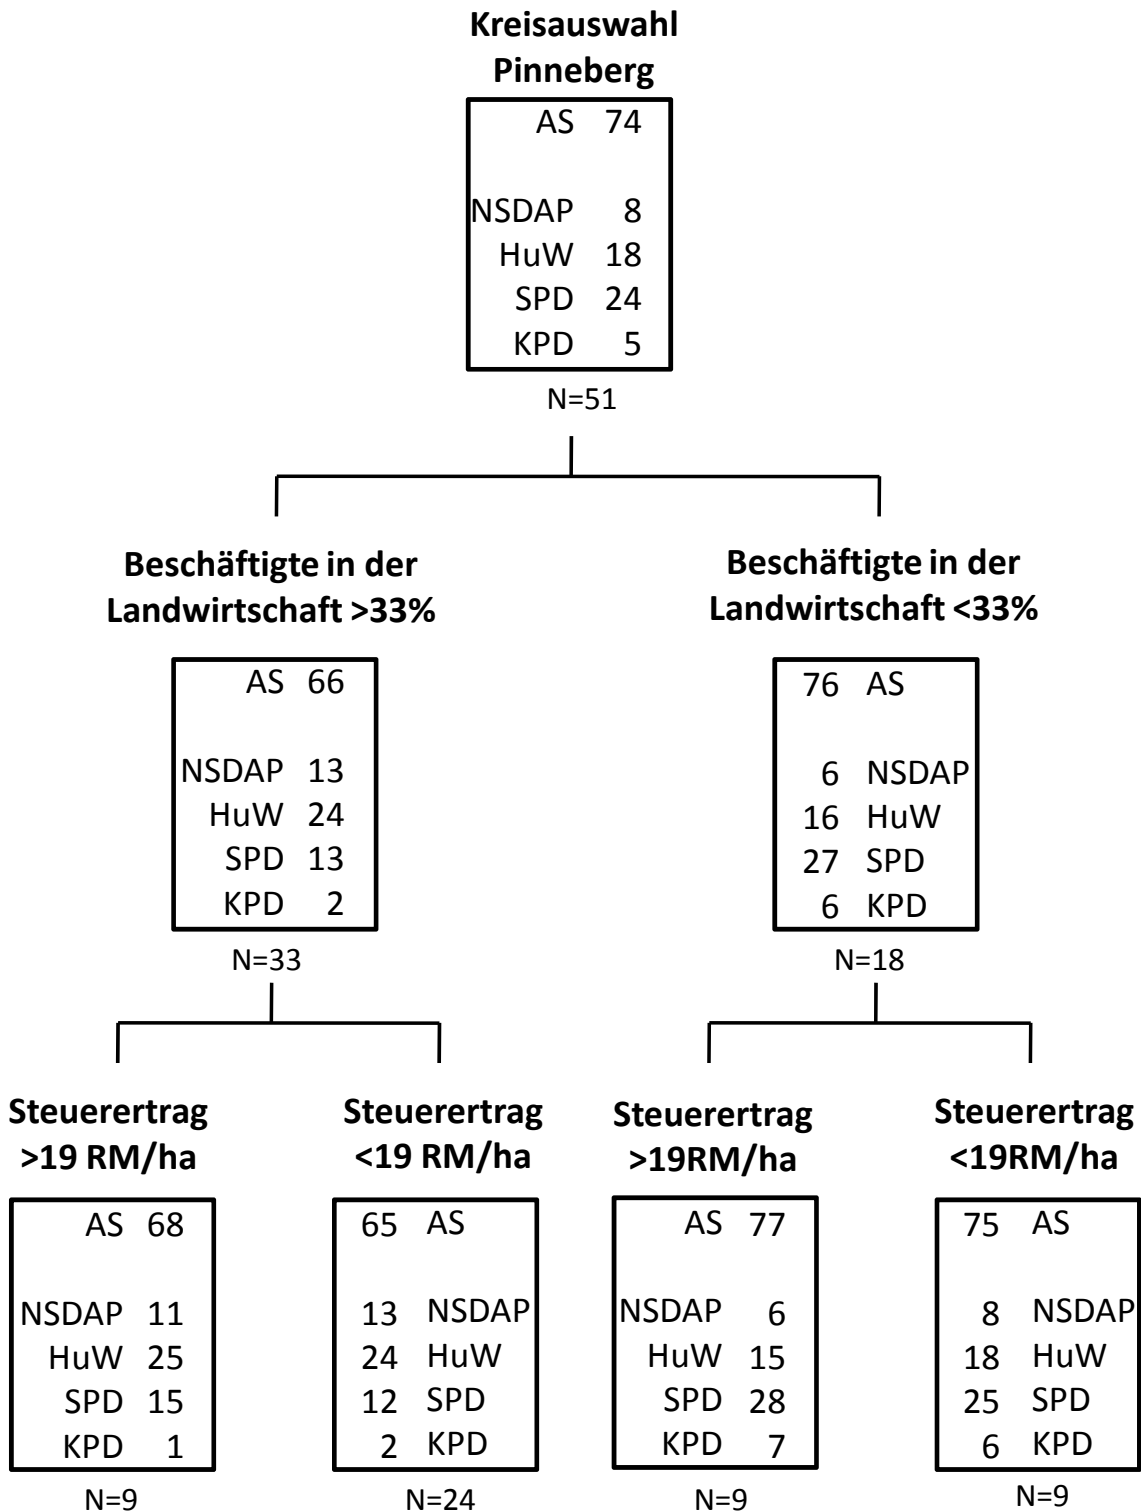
Kreisauswahl Pinneberg

AS 74

NSDAP 8
HuW 18
SPD 24
KPD 5

N=51

Beschäftigte in der Landwirtschaft >33%

AS 66

NSDAP 13
HuW 24
SPD 13
KPD 2

N=33

Beschäftigte in der Landwirtschaft <33%

76 AS

6 NSDAP
16 HuW
27 SPD
6 KPD

N=18

Steuerertrag >19 RM/ha

AS 68

NSDAP 11
HuW 25
SPD 15
KPD 1

N=9

Steuerertrag <19 RM/ha

65 AS

13 NSDAP
24 HuW
12 SPD
2 KPD

N=24

Steuerertrag >19RM/ha

AS 77

NSDAP 6
HuW 15
SPD 28
KPD 7

N=9

Steuerertrag <19RM/ha

75 AS

8 NSDAP
18 HuW
25 SPD
6 KPD

N=9